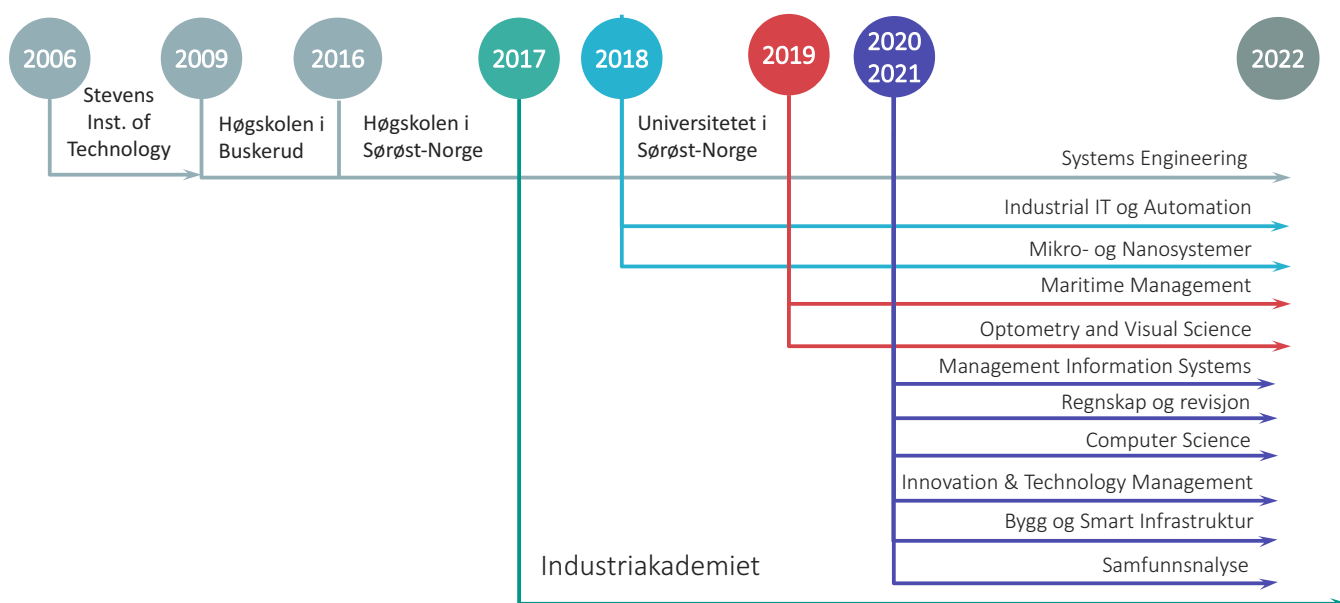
2006

2009

2016

2017

2018

2019

2020
2021

2022

Stevens Inst. of Technology

Høgskolen i Buskerud

Høgskolen i Sørøst-Norge

Universitetet i Sørøst-Norge

Systems Engineering

Industrial IT og Automation

Mikro- og Nanosystemer

Maritime Management

Optometry and Visual Science

Management Information Systems

Regnskap og revisjon

Computer Science

Innovation & Technology Management

Bygg og Smart Infrastruktur

Industriakademiet

Samfunnsnalyse